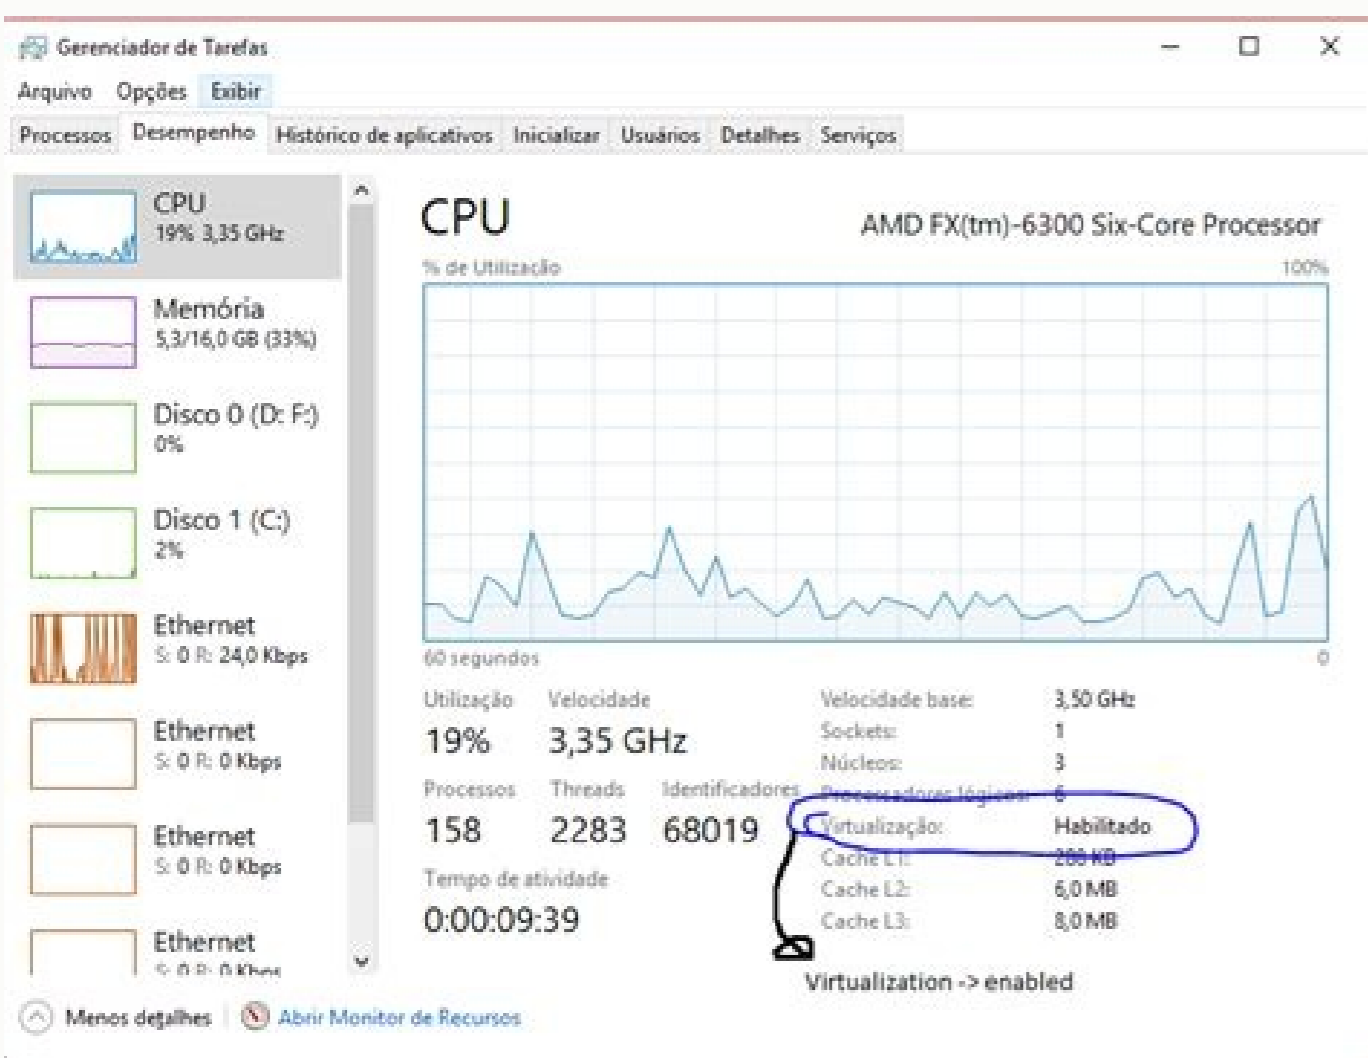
Gerenciador de Tarefas
Arquivo Opções Exibir
Processos Desempenho Histórico de aplicativos Inicializar Usuários Detalhes Serviços

CPU
19% 3,35 GHz

Memória
5,3/16,0 GB (33%)

Disco 0 (D: F:)
0%

Disco 1 (C:)
2%

Ethernet
S: 0 R: 24,0 Kbps

Ethernet
S: 0 R: 0 Kbps

Ethernet
S: 0 R: 0 Kbps

Ethernet
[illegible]

CPU
AMD FX(tm)-6300 Six-Core Processor
% de Utilização
100%
60 segundos
0

Utilização
19%
Velocidade
3,35 GHz
Processos
158
Threads
2283
Identificadores
68019
Tempo de atividade
0:00:09:39

Velocidade base: 3,50 GHz
Sockets: 1
Núcleos: 3
Processadores lógicos: 6
Virtualização: Habilitado
Cache L1: 288 KB
Cache L2: 6,0 MB
Cache L3: 8,0 MB

Virtualization -> enabled

Menos detalhes
Abrir Monitor de Recursos